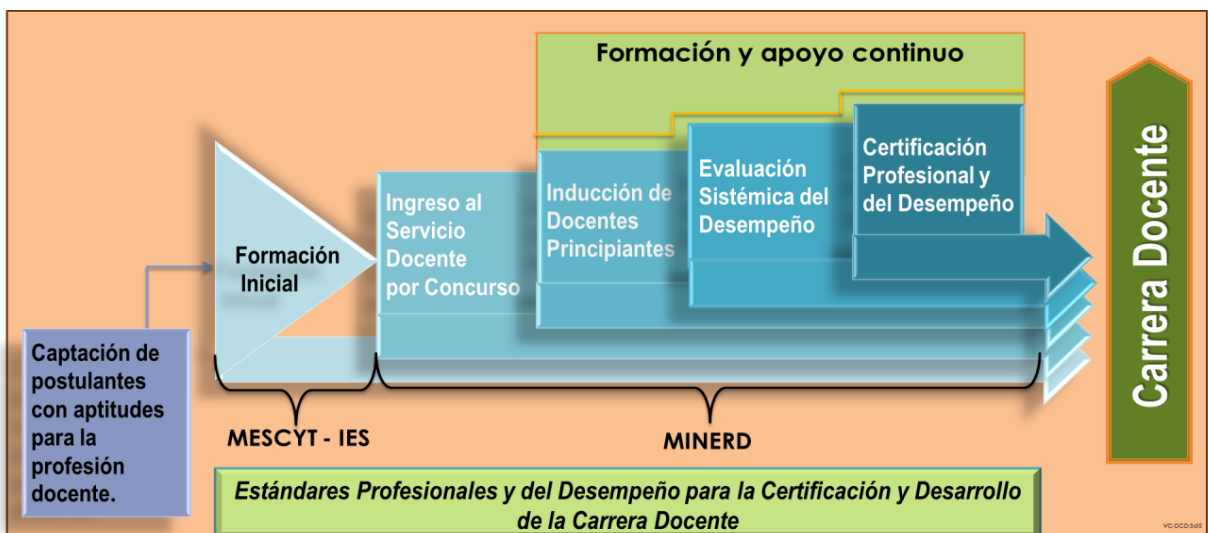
Formación y apoyo continuo

Carrera Docente

Captación de postulantes con aptitudes para la profesión docente.

Formación Inicial

Ingreso al Servicio Docente por Concurso

Inducción de Docentes Principiantes

Evaluación Sistémica del Desempeño

Certificación Profesional y del Desempeño

MESCYT - IES

MINERD

Estándares Profesionales y del Desempeño para la Certificación y Desarrollo de la Carrera Docente

VC-DCD:Sd0